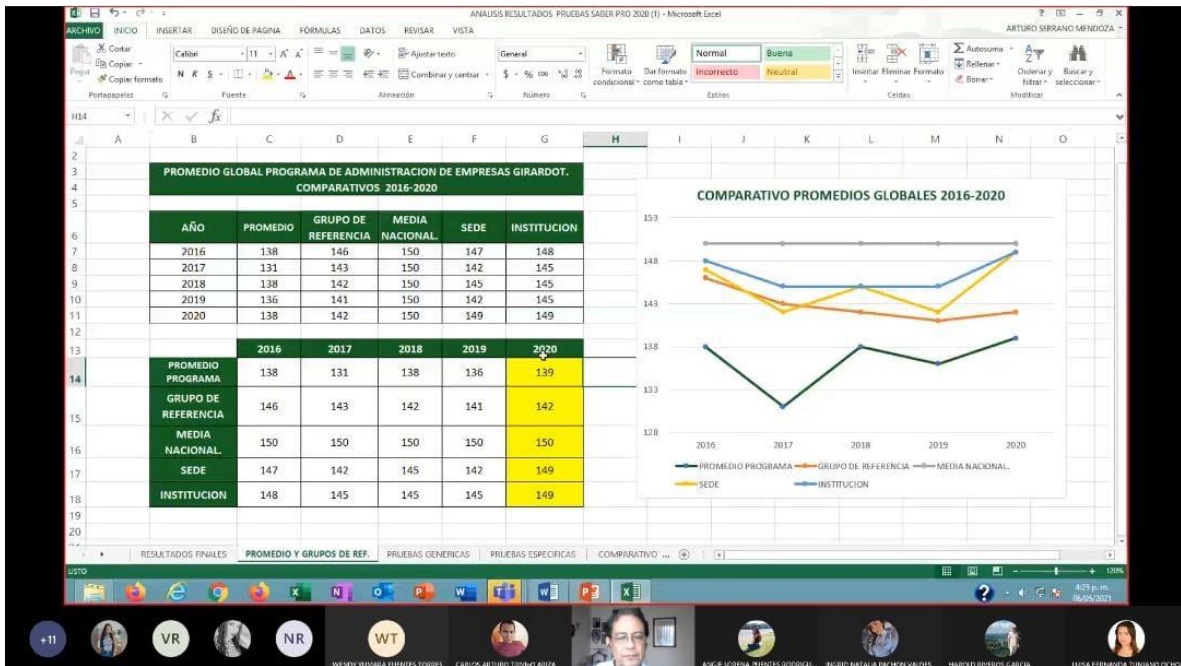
ANALISIS RESULTADOS PRUEBAS SABER PRO 2020 (1) - Microsoft Excel

ARCHIVO INICIO INSERTAR DISEÑO DE PÁGINA FÓRMULAS DATOS REVISAR VISTA

ARTURO SERRANO MENDOZA

Cortar Copiar Copiar formato Pegar Portapapeles Calibri 11 Fuente Ajustar texto Combinar y centrar Alineación General Número Formato condicional Dar formato como tabla Normal Buena Incorrecto Neutral Estilos Insertar Eliminar Formato Celdas Autosuma Rellenar Borrar Ordenar y filtrar Buscar y seleccionar Modificar

H14

PROMEDIO GLOBAL PROGRAMA DE ADMINISTRACION DE EMPRESAS GIRARDOT. COMPARATIVOS 2016-2020

| AÑO | PROMEDIO | GRUPO DE REFERENCIA | MEDIA NACIONAL. | SEDE | INSTITUCION |
|---|---|---|---|---|---|
| 2016 | 138 | 146 | 150 | 147 | 148 |
| 2017 | 131 | 143 | 150 | 142 | 145 |
| 2018 | 138 | 142 | 150 | 145 | 145 |
| 2019 | 136 | 141 | 150 | 142 | 145 |
| 2020 | 138 | 142 | 150 | 149 | 149 |

| | 2016 | 2017 | 2018 | 2019 | 2020 |
|---|---|---|---|---|---|
| PROMEDIO PROGRAMA | 138 | 131 | 138 | 136 | 139 |
| GRUPO DE REFERENCIA | 146 | 143 | 142 | 141 | 142 |
| MEDIA NACIONAL. | 150 | 150 | 150 | 150 | 150 |
| SEDE | 147 | 142 | 145 | 142 | 149 |
| INSTITUCION | 148 | 145 | 145 | 145 | 149 |

COMPARATIVO PROMEDIOS GLOBALES 2016-2020

153 148 143 138 133 128

2016 2017 2018 2019 2020

PROMEDIO PROGRAMA GRUPO DE REFERENCIA MEDIA NACIONAL. SEDE INSTITUCION

RESULTADOS FINALES PROMEDIO Y GRUPOS DE REF. PRUEBAS GENERICAS PRUEBAS ESPECIFICAS COMPARATIVO ...

LISTO 120%

4:25 p. m. 08/05/2021

+11 VR NR WT

WENDY YOMARA FUENTES TORRES CARLOS ARTURO TINJACA ARIZA ANGIE LORENA FUENTES RODRIGUEZ INGRID NATALIA PACHON VALDES HAROLD RIVEROS GARCIA LUISA FERNANDA TUNJANO OCHOA